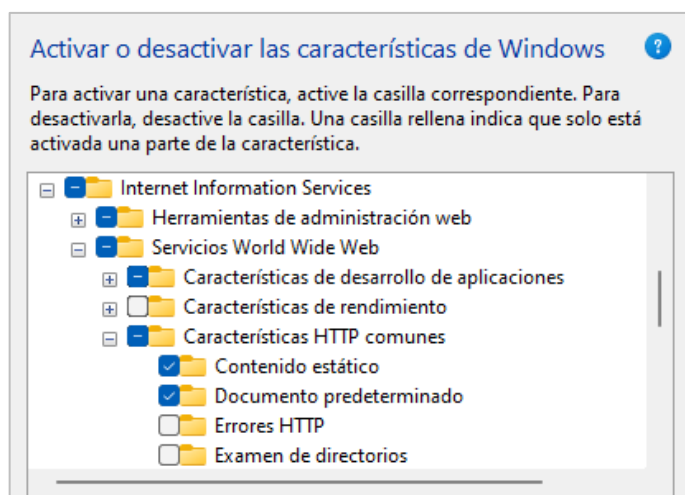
Activar o desactivar las características de Windows

?

Para activar una característica, active la casilla correspondiente. Para desactivarla, desactive la casilla. Una casilla rellena indica que solo está activada una parte de la característica.

Internet Information Services
Herramientas de administración web
Servicios World Wide Web
Características de desarrollo de aplicaciones
Características de rendimiento
Características HTTP comunes
Contenido estático
Documento predeterminado
Errores HTTP
Examen de directorios